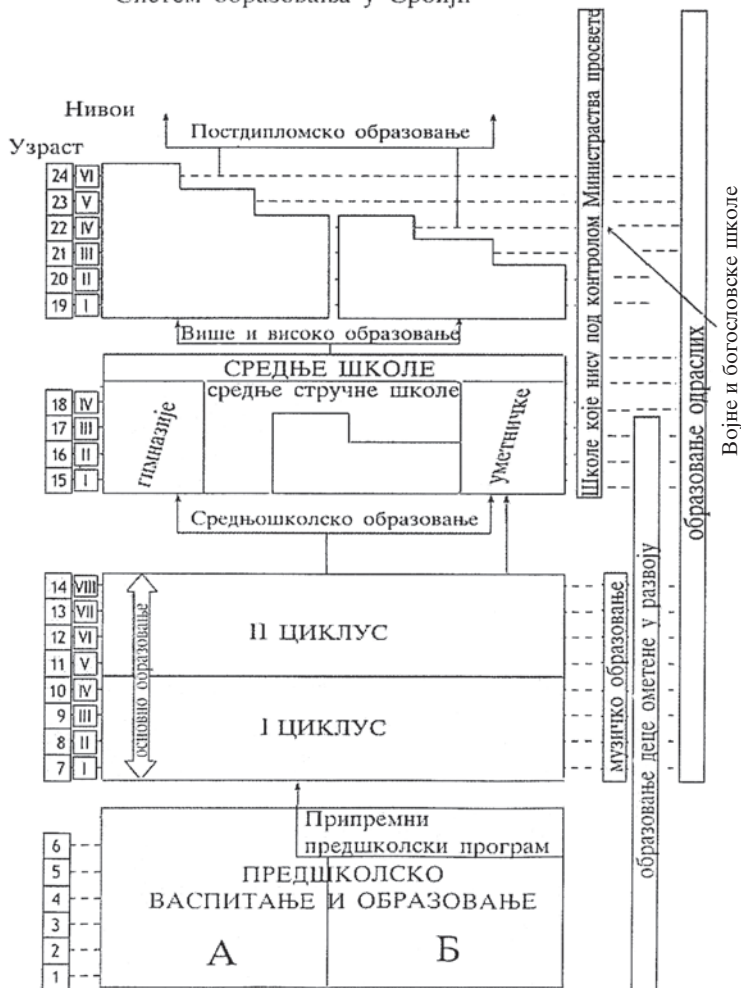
Систем образовања у Србији

Нивои

Узраст

Постдипломско образовање

| 24 | VI |
|---|---|
| 23 | V |
| 22 | IV |
| 21 | III |
| 20 | II |
| 19 | I |

Више и високо образовање

СРЕДЊЕ ШКОЛЕ

средње стручне школе

гимназије

уметничке

| 18 | IV |
|---|---|
| 17 | III |
| 16 | II |
| 15 | I |

Средњошколско образовање

| 14 | VIII |
|---|---|
| 13 | VII |
| 12 | VI |
| 11 | V |
| 10 | IV |
| 9 | III |
| 8 | II |
| 7 | I |

основно образовање

II ЦИКЛУС

I ЦИКЛУС

Припремни предшколски програм

ПРЕДШКОЛСКО ВАСПИТАЊЕ И ОБРАЗОВАЊЕ

А

Б

6
5
4
3
2
1

Школе које нису под контролом Министарства просвете

Војне и богословске школе

образовање одраслих

музичко образовање

образовање деце ометене у развоју